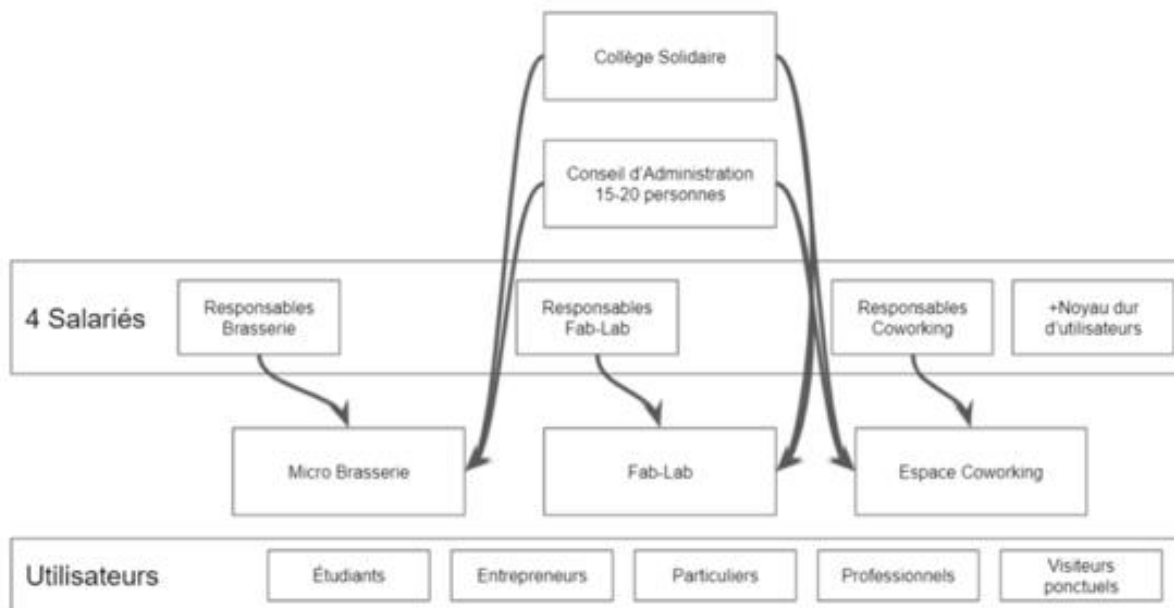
Collège Solidaire

Conseil d'Administration
15-20 personnes

4 Salariés

Responsables
Brasserie

Responsables
Fab-Lab

Responsables
Coworking

+Noyau dur
d'utilisateurs

Micro Brasserie

Fab-Lab

Espace Coworking

Utilisateurs

Étudiants

Entrepreneurs

Particuliers

Professionnels

Visiteurs
ponctuels